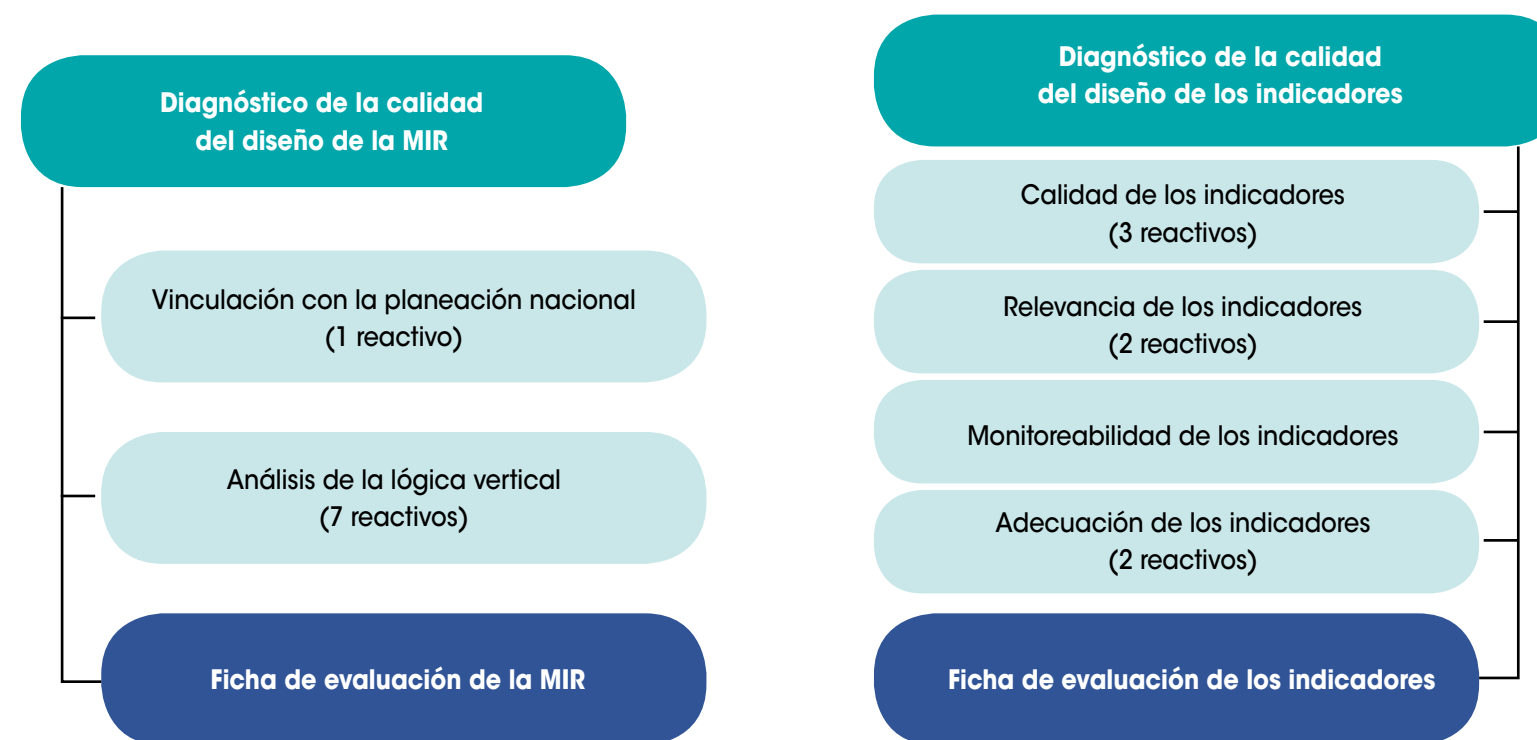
Diagnóstico de la calidad del diseño de la MIR

Vinculación con la planeación nacional (1 reactivo)

Análisis de la lógica vertical (7 reactivos)

Ficha de evaluación de la MIR

Diagnóstico de la calidad del diseño de los indicadores

Calidad de los indicadores (3 reactivos)

Relevancia de los indicadores (2 reactivos)

Monitoreabilidad de los indicadores

Adecuación de los indicadores (2 reactivos)

Ficha de evaluación de los indicadores